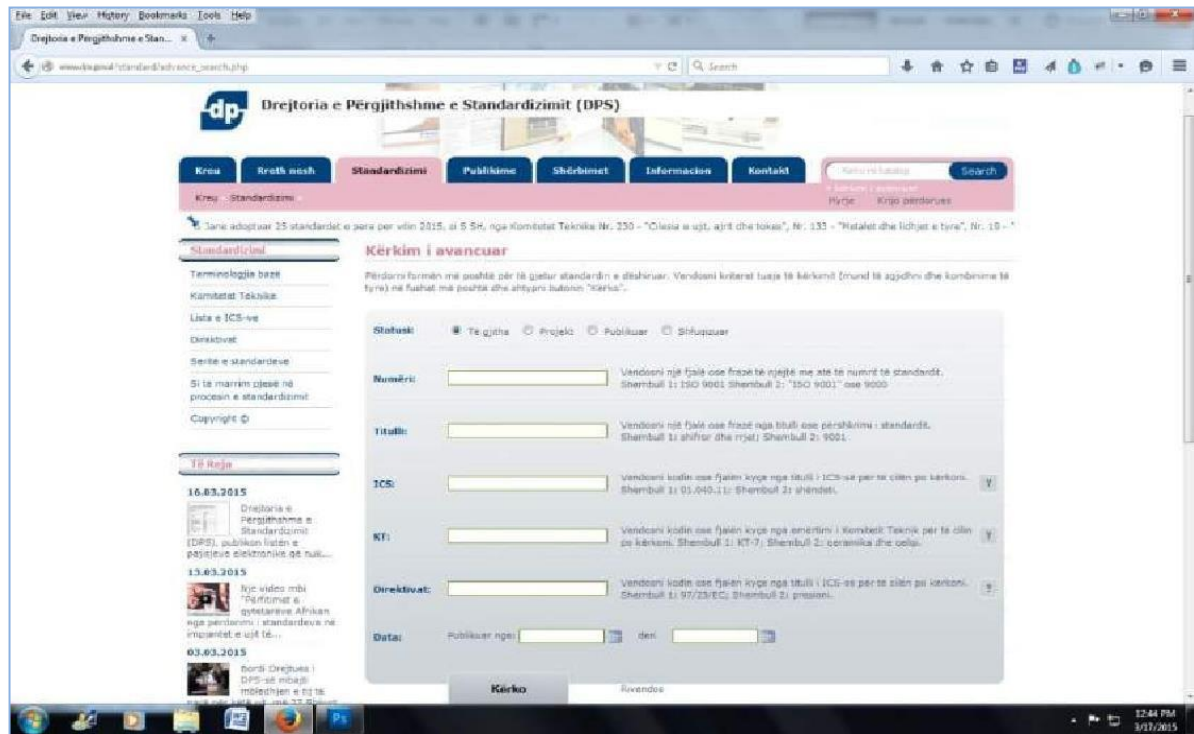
File Edit View History Bookmarks Tools Help

Drejtoria e Përgjithshme e Stan... ×

www.dps.gov.al/standard/advance_search.php

Search

dp Drejtoria e Përgjithshme e Standardizimit (DPS)

Kreu | Rreth nesh | Standardizimi | Publikime | Shërbimet | Informacion | Kontakt

Search

Kreu Standardizimi

Hyrje Krijo përdorues

Janë adoptuar 25 standardet e para për vitin 2015, si S SH, nga Komitetet Teknike Nr. 350 - "Cilësia e ujit, ajrit dhe tokes", Nr. 135 - "Metalet dhe lidhjet e tyre", Nr. 10 -

Standardizimi

Terminologjia baze

Komitetet Teknike

Lista e ICS-ve

Direktivat

Seritë e standardeve

Si të marrim pjesë në procesin e standardizimit

Copyright ©

Të Reja

16.03.2015

Drejtoria e Përgjithshme e Standardizimit (DPS), publikon listën e pajisjeve elektronike që nuk...

13.03.2015

Një video mbi "Përfitimet e qytetarëve Afrikan nga perdorimi i standardeve në impiantet e ujit të...

03.03.2015

Bordi Drejtues i DPS-së mbajti mbledhjen e tij të

Kërkim i avancuar

Përdorni formën më poshtë për të gjetur standardin e dëshiruar. Vendosni kriteret tuaja të kërkimit (mund të zgjidhni dhe kombinime të tyre) në fushat më poshtë dhe shtypni butonin "Kërko".

Statusi: Të gjitha Projekt Publikuar Shfuqizuar

Numëri: Vendosni një fjalë ose frazë të njejtë me atë të numrit të standardit. Shembull 1: ISO 9001 Shembull 2: "ISO 9001" ose 9000

Titulli: Vendosni një fjalë ose frazë nga titulli ose përshkrimi i standardit. Shembull 1: shifror dhe rrjeti Shembull 2: 9001

ICS: Vendosni kodin ose fjalën kyçe nga titulli i ICS-së për të cilën po kërkoni. Shembull 1: 01.040.11; Shembull 2: shendeti.

KT: Vendosni kodin ose fjalën kyçe nga emërtimi i Komitetit Teknik për të cilin po kërkoni. Shembull 1: KT-7; Shembull 2: ceramika dhe qelqi.

Direktivat: Vendosni kodin ose fjalën kyçe nga titulli i ICS-së për të cilën po kërkoni. Shembull 1: 97/23/EC; Shembull 2: presioni.

Data: Publikuar nga: deri

Kërko

Rivendos

12:44 PM 3/17/2015